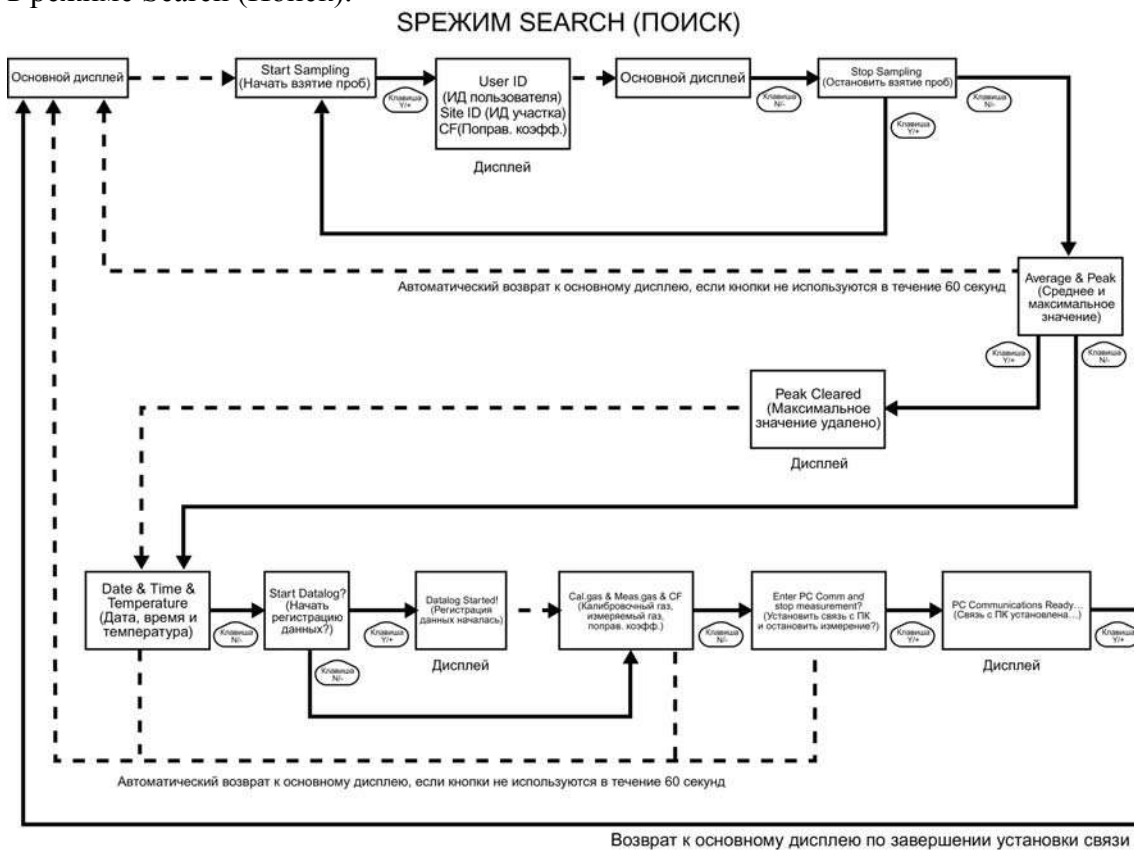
В режиме Search (Поиск).

SРЕЖИМ SEARCH (ПОИСК)

Основной дисплей

Start Sampling (Начать взятие проб)

Клавиша Y/+

User ID (ИД пользователя) Site ID (ИД участка) CF(Поправ. коэфф.)

Дисплей

Основной дисплей

Клавиша N/-

Stop Sampling (Остановить взятие проб)

Клавиша N/-

Клавиша Y/+

Автоматический возврат к основному дисплею, если кнопки не используются в течение 60 секунд

Average & Peak (Среднее и максимальное значение)

Клавиша Y/+

Клавиша N/-

Peak Cleared (Максимальное значение удалено)

Дисплей

Date & Time & Temperature (Дата, время и температура)

Клавиша N/-

Start Datalog? (Начать регистрацию данных?)

Клавиша Y/+

Клавиша N/-

Datalog Started! (Регистрация данных началась)

Дисплей

Cal.gas & Meas.gas & CF (Калибровочный газ, измеряемый газ, поправ. коэфф.)

Клавиша N/-

Enter PC Comm and stop measurement? (Установить связь с ПК и остановить измерение?)

Клавиша Y/+

PC Communications Ready... (Связь с ПК установлена...)

Клавиша Y/+

Дисплей

Автоматический возврат к основному дисплею, если кнопки не используются в течение 60 секунд

Возврат к основному дисплею по завершении установки связи